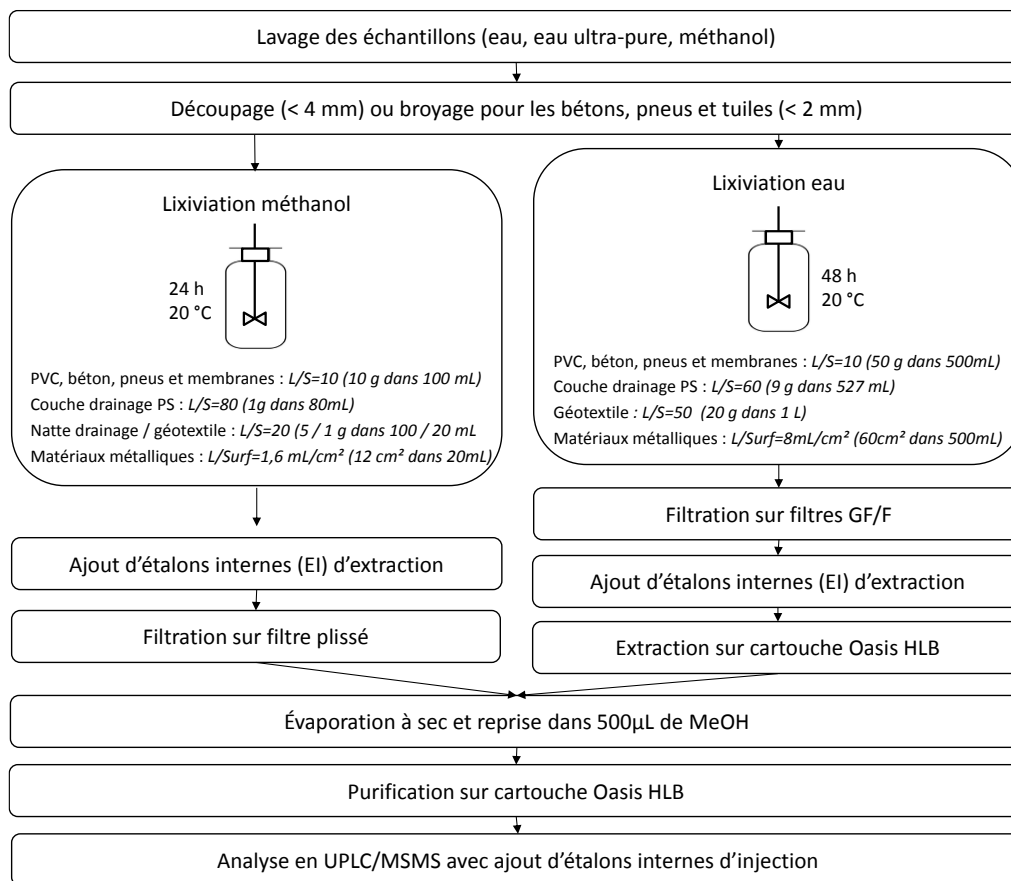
Lavage des échantillons (eau, eau ultra-pure, méthanol)

Découpage (< 4 mm) ou broyage pour les bétons, pneus et tuiles (< 2 mm)

Lixiviation méthanol

24 h
20 °C

PVC, béton, pneus et membranes : *L/S=10 (10 g dans 100 mL)*
Couche drainage PS : *L/S=80 (1g dans 80mL)*
Natte drainage / géotextile : *L/S=20 (5 / 1 g dans 100 / 20 mL*
Matériaux métalliques : *L/Surf=1,6 mL/cm² (12 cm² dans 20mL)*

Lixiviation eau

48 h
20 °C

PVC, béton, pneus et membranes : *L/S=10 (50 g dans 500mL)*
Couche drainage PS : *L/S=60 (9 g dans 527 mL)*
Géotextile : *L/S=50 (20 g dans 1 L)*
Matériaux métalliques : *L/Surf=8mL/cm² (60cm² dans 500mL)*

Ajout d'étalons internes (EI) d'extraction

Filtration sur filtre plissé

Filtration sur filtres GF/F

Ajout d'étalons internes (EI) d'extraction

Extraction sur cartouche Oasis HLB

Évaporation à sec et reprise dans 500µL de MeOH

Purification sur cartouche Oasis HLB

Analyse en UPLC/MSMS avec ajout d'étalons internes d'injection